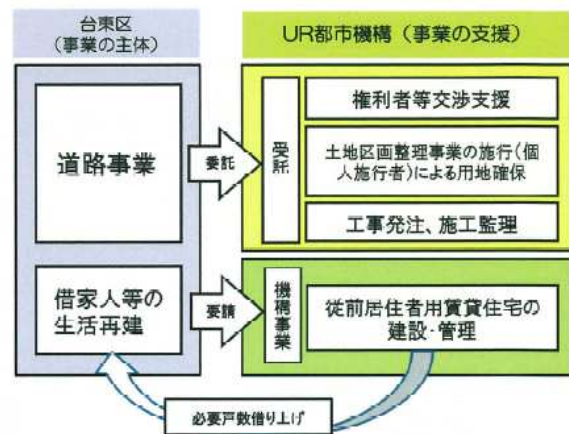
台東区
（事業の主体）

UR都市機構（事業の支援）

道路事業

委託

受託

権利者等交渉支援

土地区画整理事業の施行（個人施行者）による用地確保

工事発注、施工監理

借家人等の生活再建

要請

機構事業

従前居住者用賃貸住宅の建設・管理

必要戸数借り上げ